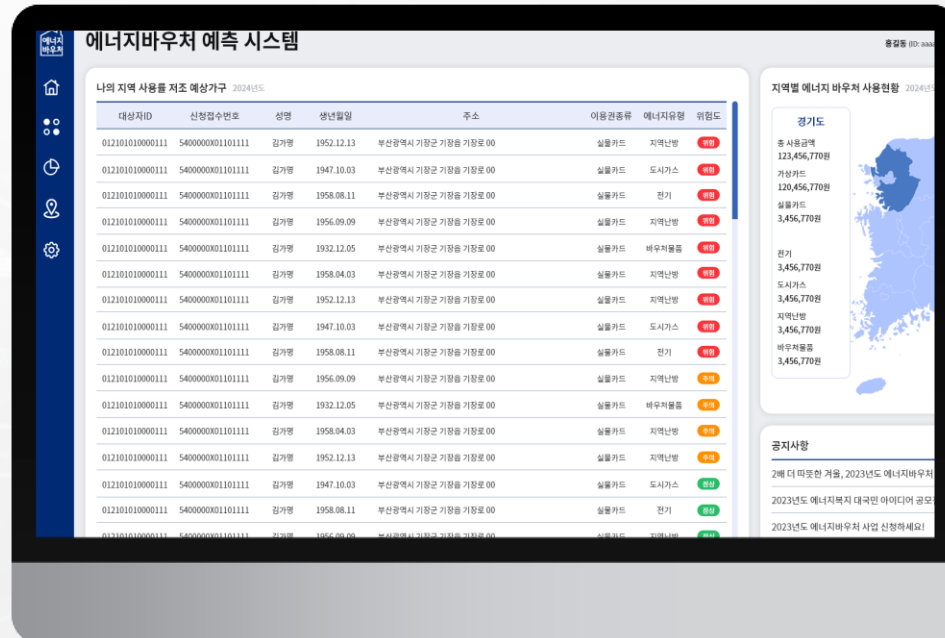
에너지 바우처

에너지바우처 예측 시스템

홍길동 (ID: aaa

나의 지역 사용률 저조 예상가구 2024년도

| 대상자ID | 신청접수번호 | 성명 | 생년월일 | 주소 | 이용권종류 | 에너지유형 | 위험도 |
|---|---|---|---|---|---|---|---|
| 012101010000111 | 5400000X01101111 | 김가명 | 1952.12.13 | 부산광역시 기장군 기장읍 기장로 00 | 실물카드 | 지역난방 | 위험 |
| 012101010000111 | 5400000X01101111 | 김가명 | 1947.10.03 | 부산광역시 기장군 기장읍 기장로 00 | 실물카드 | 도시가스 | 위험 |
| 012101010000111 | 5400000X01101111 | 김가명 | 1958.08.11 | 부산광역시 기장군 기장읍 기장로 00 | 실물카드 | 전기 | 위험 |
| 012101010000111 | 5400000X01101111 | 김가명 | 1956.09.09 | 부산광역시 기장군 기장읍 기장로 00 | 실물카드 | 지역난방 | 위험 |
| 012101010000111 | 5400000X01101111 | 김가명 | 1932.12.05 | 부산광역시 기장군 기장읍 기장로 00 | 실물카드 | 바우처물품 | 위험 |
| 012101010000111 | 5400000X01101111 | 김가명 | 1958.04.03 | 부산광역시 기장군 기장읍 기장로 00 | 실물카드 | 지역난방 | 위험 |
| 012101010000111 | 5400000X01101111 | 김가명 | 1952.12.13 | 부산광역시 기장군 기장읍 기장로 00 | 실물카드 | 지역난방 | 위험 |
| 012101010000111 | 5400000X01101111 | 김가명 | 1947.10.03 | 부산광역시 기장군 기장읍 기장로 00 | 실물카드 | 도시가스 | 위험 |
| 012101010000111 | 5400000X01101111 | 김가명 | 1958.08.11 | 부산광역시 기장군 기장읍 기장로 00 | 실물카드 | 전기 | 위험 |
| 012101010000111 | 5400000X01101111 | 김가명 | 1956.09.09 | 부산광역시 기장군 기장읍 기장로 00 | 실물카드 | 지역난방 | 주의 |
| 012101010000111 | 5400000X01101111 | 김가명 | 1932.12.05 | 부산광역시 기장군 기장읍 기장로 00 | 실물카드 | 바우처물품 | 주의 |
| 012101010000111 | 5400000X01101111 | 김가명 | 1958.04.03 | 부산광역시 기장군 기장읍 기장로 00 | 실물카드 | 지역난방 | 주의 |
| 012101010000111 | 5400000X01101111 | 김가명 | 1952.12.13 | 부산광역시 기장군 기장읍 기장로 00 | 실물카드 | 지역난방 | 주의 |
| 012101010000111 | 5400000X01101111 | 김가명 | 1947.10.03 | 부산광역시 기장군 기장읍 기장로 00 | 실물카드 | 도시가스 | 정상 |
| 012101010000111 | 5400000X01101111 | 김가명 | 1958.08.11 | 부산광역시 기장군 기장읍 기장로 00 | 실물카드 | 전기 | 정상 |
| 012101010000111 | 5400000X01101111 | 김가명 | 1956.09.09 | 부산광역시 기장군 기장읍 기장로 00 | 실물카드 | 지역난방 | 정상 |

지역별 에너지 바우처 사용현황 2024년

경기도
총 사용금액
123,456,770원
가상카드
120,456,770원
실물카드
3,456,770원
전기
3,456,770원
도시가스
3,456,770원
지역난방
3,456,770원
바우처물품
3,456,770원

공지사항
2배 더 따뜻한 겨울, 2023년도 에너지바우처
2023년도 에너지복지 대국민 아이디어 공모
2023년도 에너지바우처 사업 신청하세요!